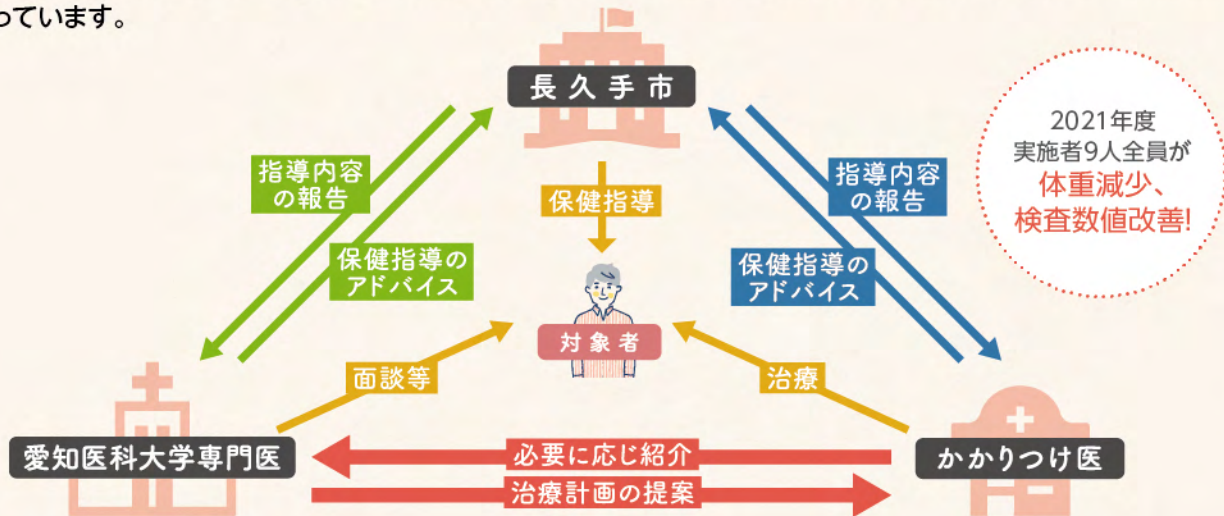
っています。

長久手市

2021年度
実施者9人全員が
体重減少、
検査数値改善!

指導内容の報告

保健指導のアドバイス

保健指導

指導内容の報告

保健指導のアドバイス

対象者

面談等

治療

愛知医科大学専門医

必要に応じ紹介

治療計画の提案

かかりつけ医